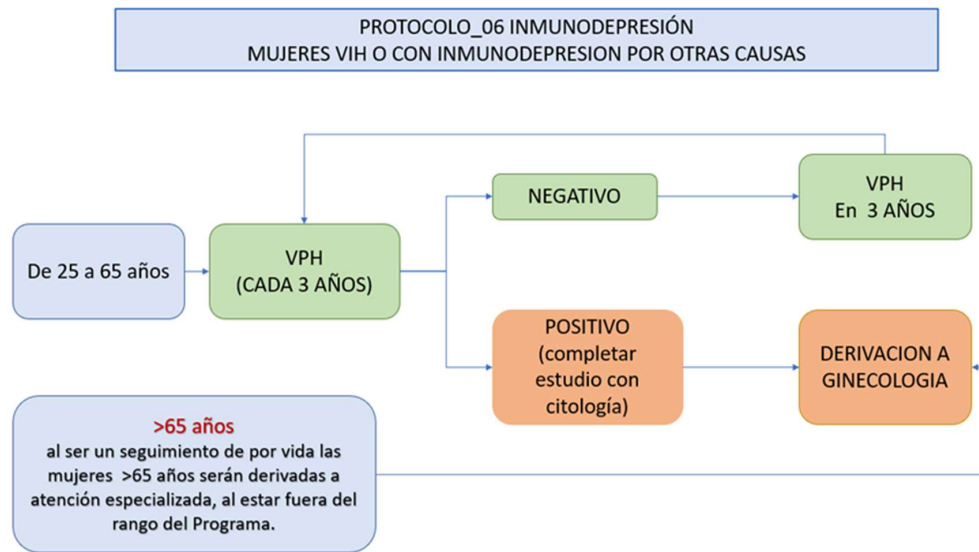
PROTOCOLO_06 INMUNODEPRESIÓN
MUJERES VIH O CON INMUNODEPRESION POR OTRAS CAUSAS

De 25 a 65 años

VPH
(CADA 3 AÑOS)

NEGATIVO

VPH
En 3 AÑOS

POSITIVO
(completar estudio con citología)

DERIVACION A GINECOLOGIA

>65 años
al ser un seguimiento de por vida las mujeres >65 años serán derivadas a atención especializada, al estar fuera del rango del Programa.